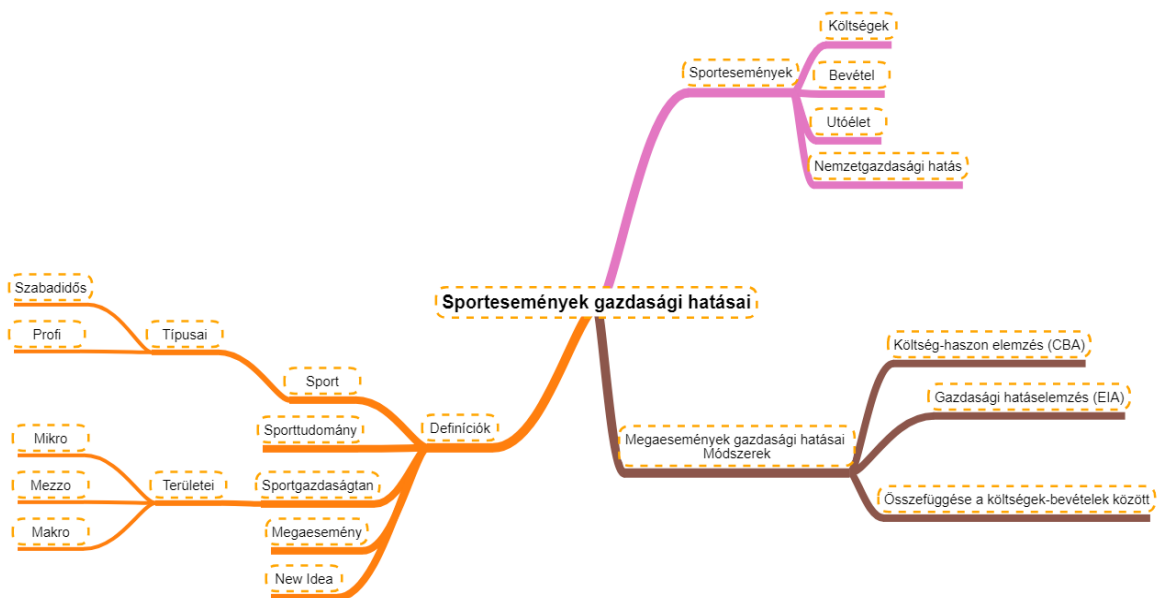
Sportesemények gazdasági hatásai

Sportesemények
Költségek
Bevétel
Utóélet
Nemzetgazdasági hatás

Megaesemények gazdasági hatásai Módszerek
Költség-haszon elemzés (CBA)
Gazdasági hatáselemzés (EIA)
Összefüggése a költségek-bevételek között

Definíciók
Sport
Típusai
Szabadidős
Profi
Sporttudomány
Sportgazdaságtan
Területei
Mikro
Mezzo
Makro
Megaesemény
New Idea